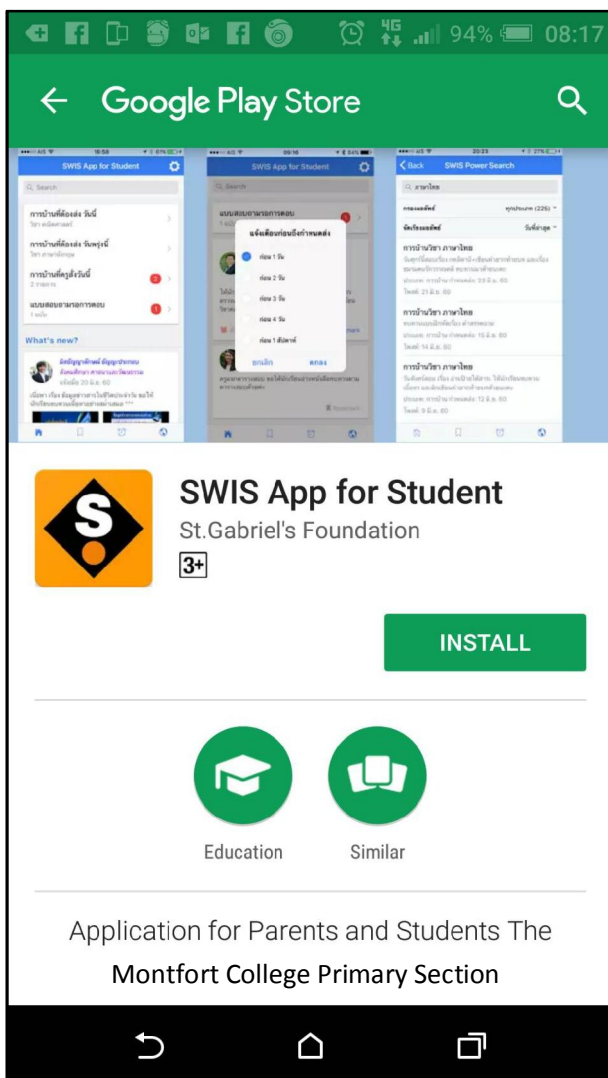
4G 94% 08:17

Google Play Store

SWIS App for Student

Search

การบ้านที่ต้องส่ง วันนี้

การบ้านที่ต้องส่ง วันพรุ่งนี้

การบ้านที่ครูสั่งวันนี้

แบบสอบถามรอการตอบ

What's new?

SWIS App for Student

แบบสอบถามรอการตอบ

แจ้งเตือนก่อนถึงกำหนดส่ง

ก่อน 1 วัน

ก่อน 2 วัน

ก่อน 3 วัน

ก่อน 4 วัน

ก่อน 1 สัปดาห์

ยกเลิก

ตกลง

Back SWIS Power Search

ภาษาไทย

การบ้านวิชา ภาษาไทย

การบ้านวิชา ภาษาไทย

การบ้านวิชา ภาษาไทย

SWIS App for Student

St.Gabriel's Foundation

3+

INSTALL

Education

Similar

Application for Parents and Students The Montfort College Primary Section